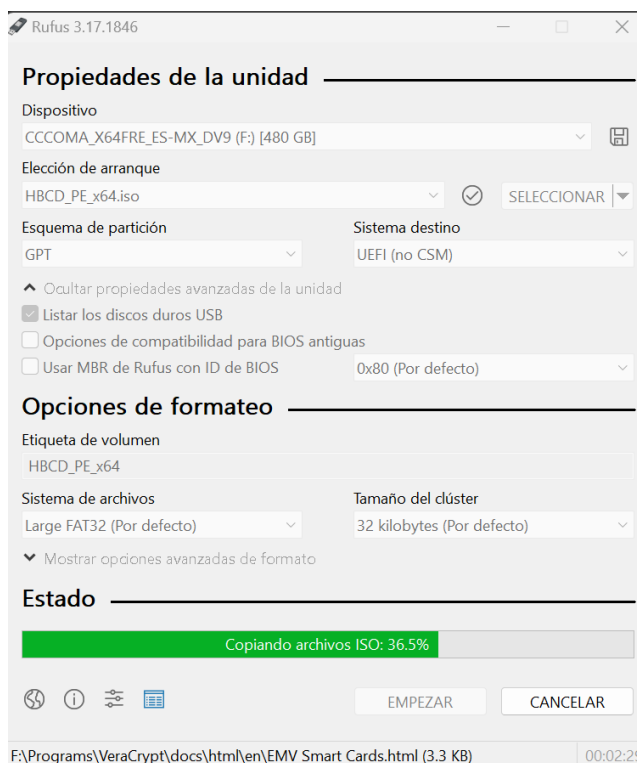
Rufus 3.17.1846

Propiedades de la unidad

Dispositivo

CCCOMA_X64FRE_ES-MX_DV9 (F:) [480 GB]

Elección de arranque

HBCD_PE_x64.iso

SELECCIONAR

Esquema de partición

GPT

Sistema destino

UEFI (no CSM)

Ocultar propiedades avanzadas de la unidad

Listar los discos duros USB

Opciones de compatibilidad para BIOS antiguas

Usar MBR de Rufus con ID de BIOS

0x80 (Por defecto)

Opciones de formateo

Etiqueta de volumen

HBCD_PE_x64

Sistema de archivos

Large FAT32 (Por defecto)

Tamaño del clúster

32 kilobytes (Por defecto)

Mostrar opciones avanzadas de formato

Estado

Copiando archivos ISO: 36.5%

EMPEZAR

CANCELAR

F:\Programs\VeraCrypt\docs\html\en\EMV Smart Cards.html (3.3 KB)

00:02:2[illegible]